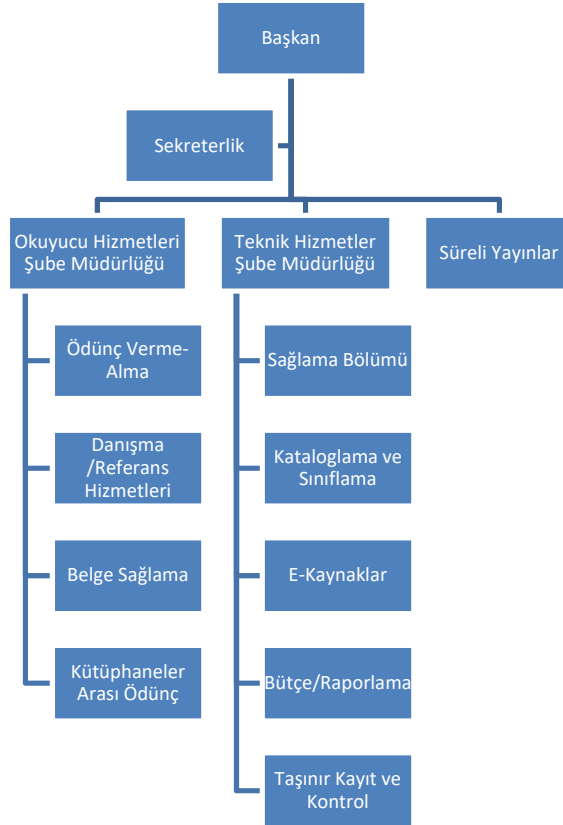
Başkan

Sekreterlik

Okuyucu Hizmetleri Şube Müdürlüğü

Teknik Hizmetler Şube Müdürlüğü

Süreli Yayınlar

Ödünç Verme-Alma

Danışma /Referans Hizmetleri

Belge Sağlama

Kütüphaneler Arası Ödünç

Sağlama Bölümü

Kataloglama ve Sınıflama

E-Kaynaklar

Bütçe/Raporlama

Taşınır Kayıt ve Kontrol